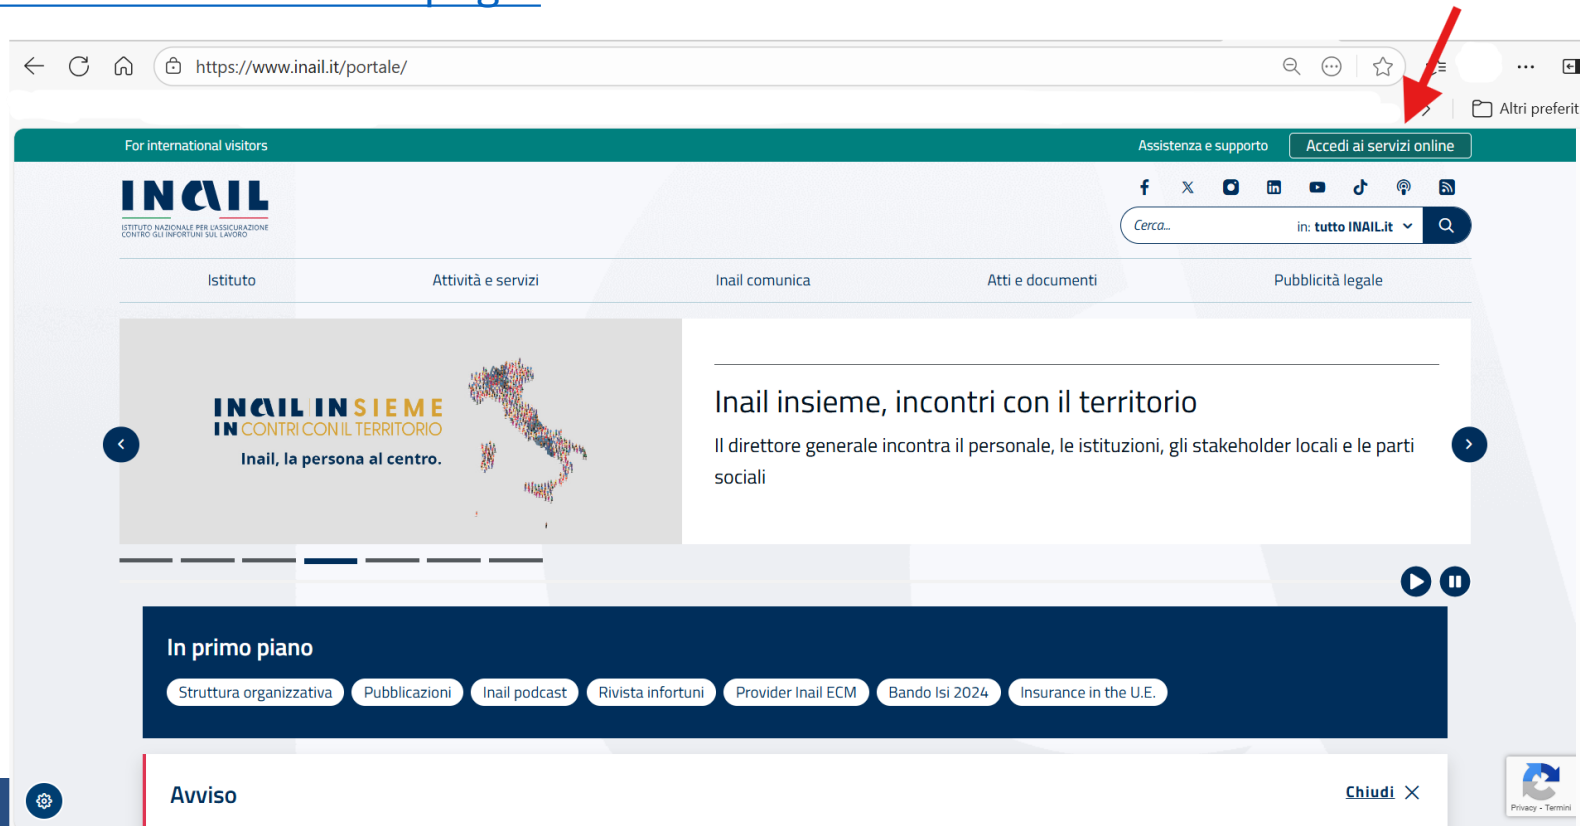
https://www.inail.it/portale/

Altri preferit

For international visitors

Assistenza e supporto

Accedi ai servizi online

INAIL
ISTITUTO NAZIONALE PER L'ASSICURAZIONE CONTRO GLI INFORTUNI SUL LAVORO

Cerca...

in: tutto INAIL.it

Istituto

Attività e servizi

Inail comunica

Atti e documenti

Pubblicità legale

INAIL INSIEME
IN CONTRI CON IL TERRITORIO
Inail, la persona al centro.

Inail insieme, incontri con il territorio

Il direttore generale incontra il personale, le istituzioni, gli stakeholder locali e le parti sociali

In primo piano

Struttura organizzativa

Pubblicazioni

Inail podcast

Rivista infortuni

Provider Inail ECM

Bando Isi 2024

Insurance in the U.E.

Avviso

Chiudi

Privacy - Termini